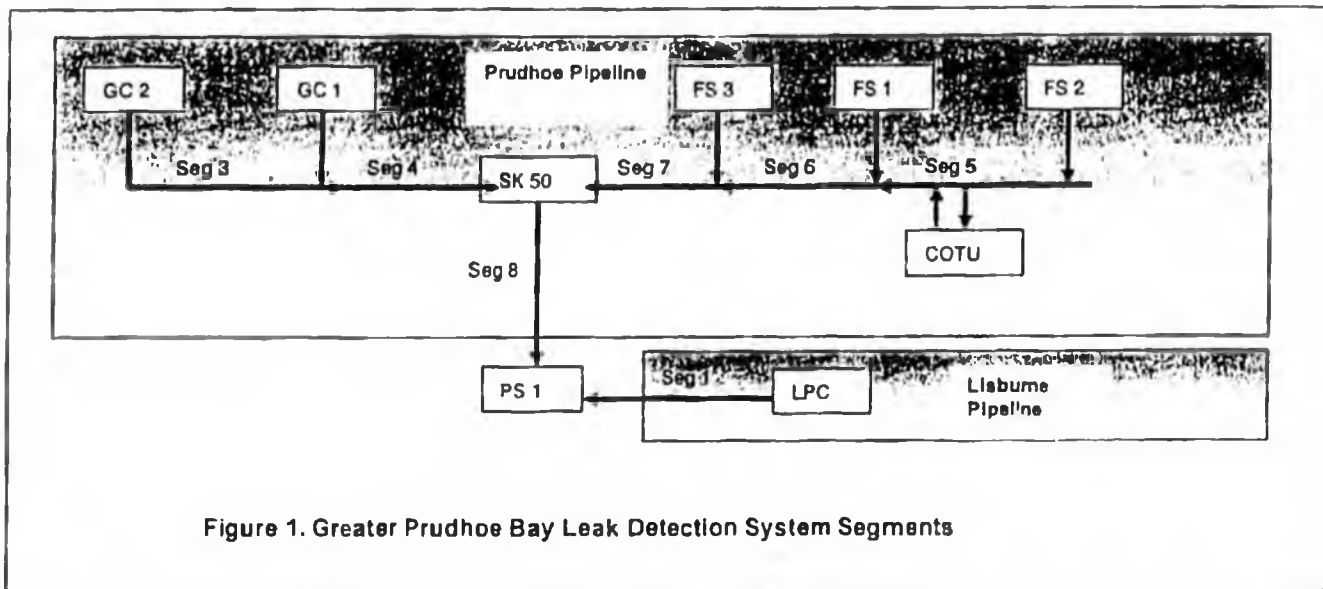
GC 2

GC 1

Prudhoe Pipeline

FS 3

FS 1

FS 2

Seg 3

Seg 4

SK 50

Seg 7

Seg 6

Seg 5

COTU

Seg 8

PS 1

Seg 1

LPC

Lisburne Pipeline

Figure 1. Greater Prudhoe Bay Leak Detection System Segments